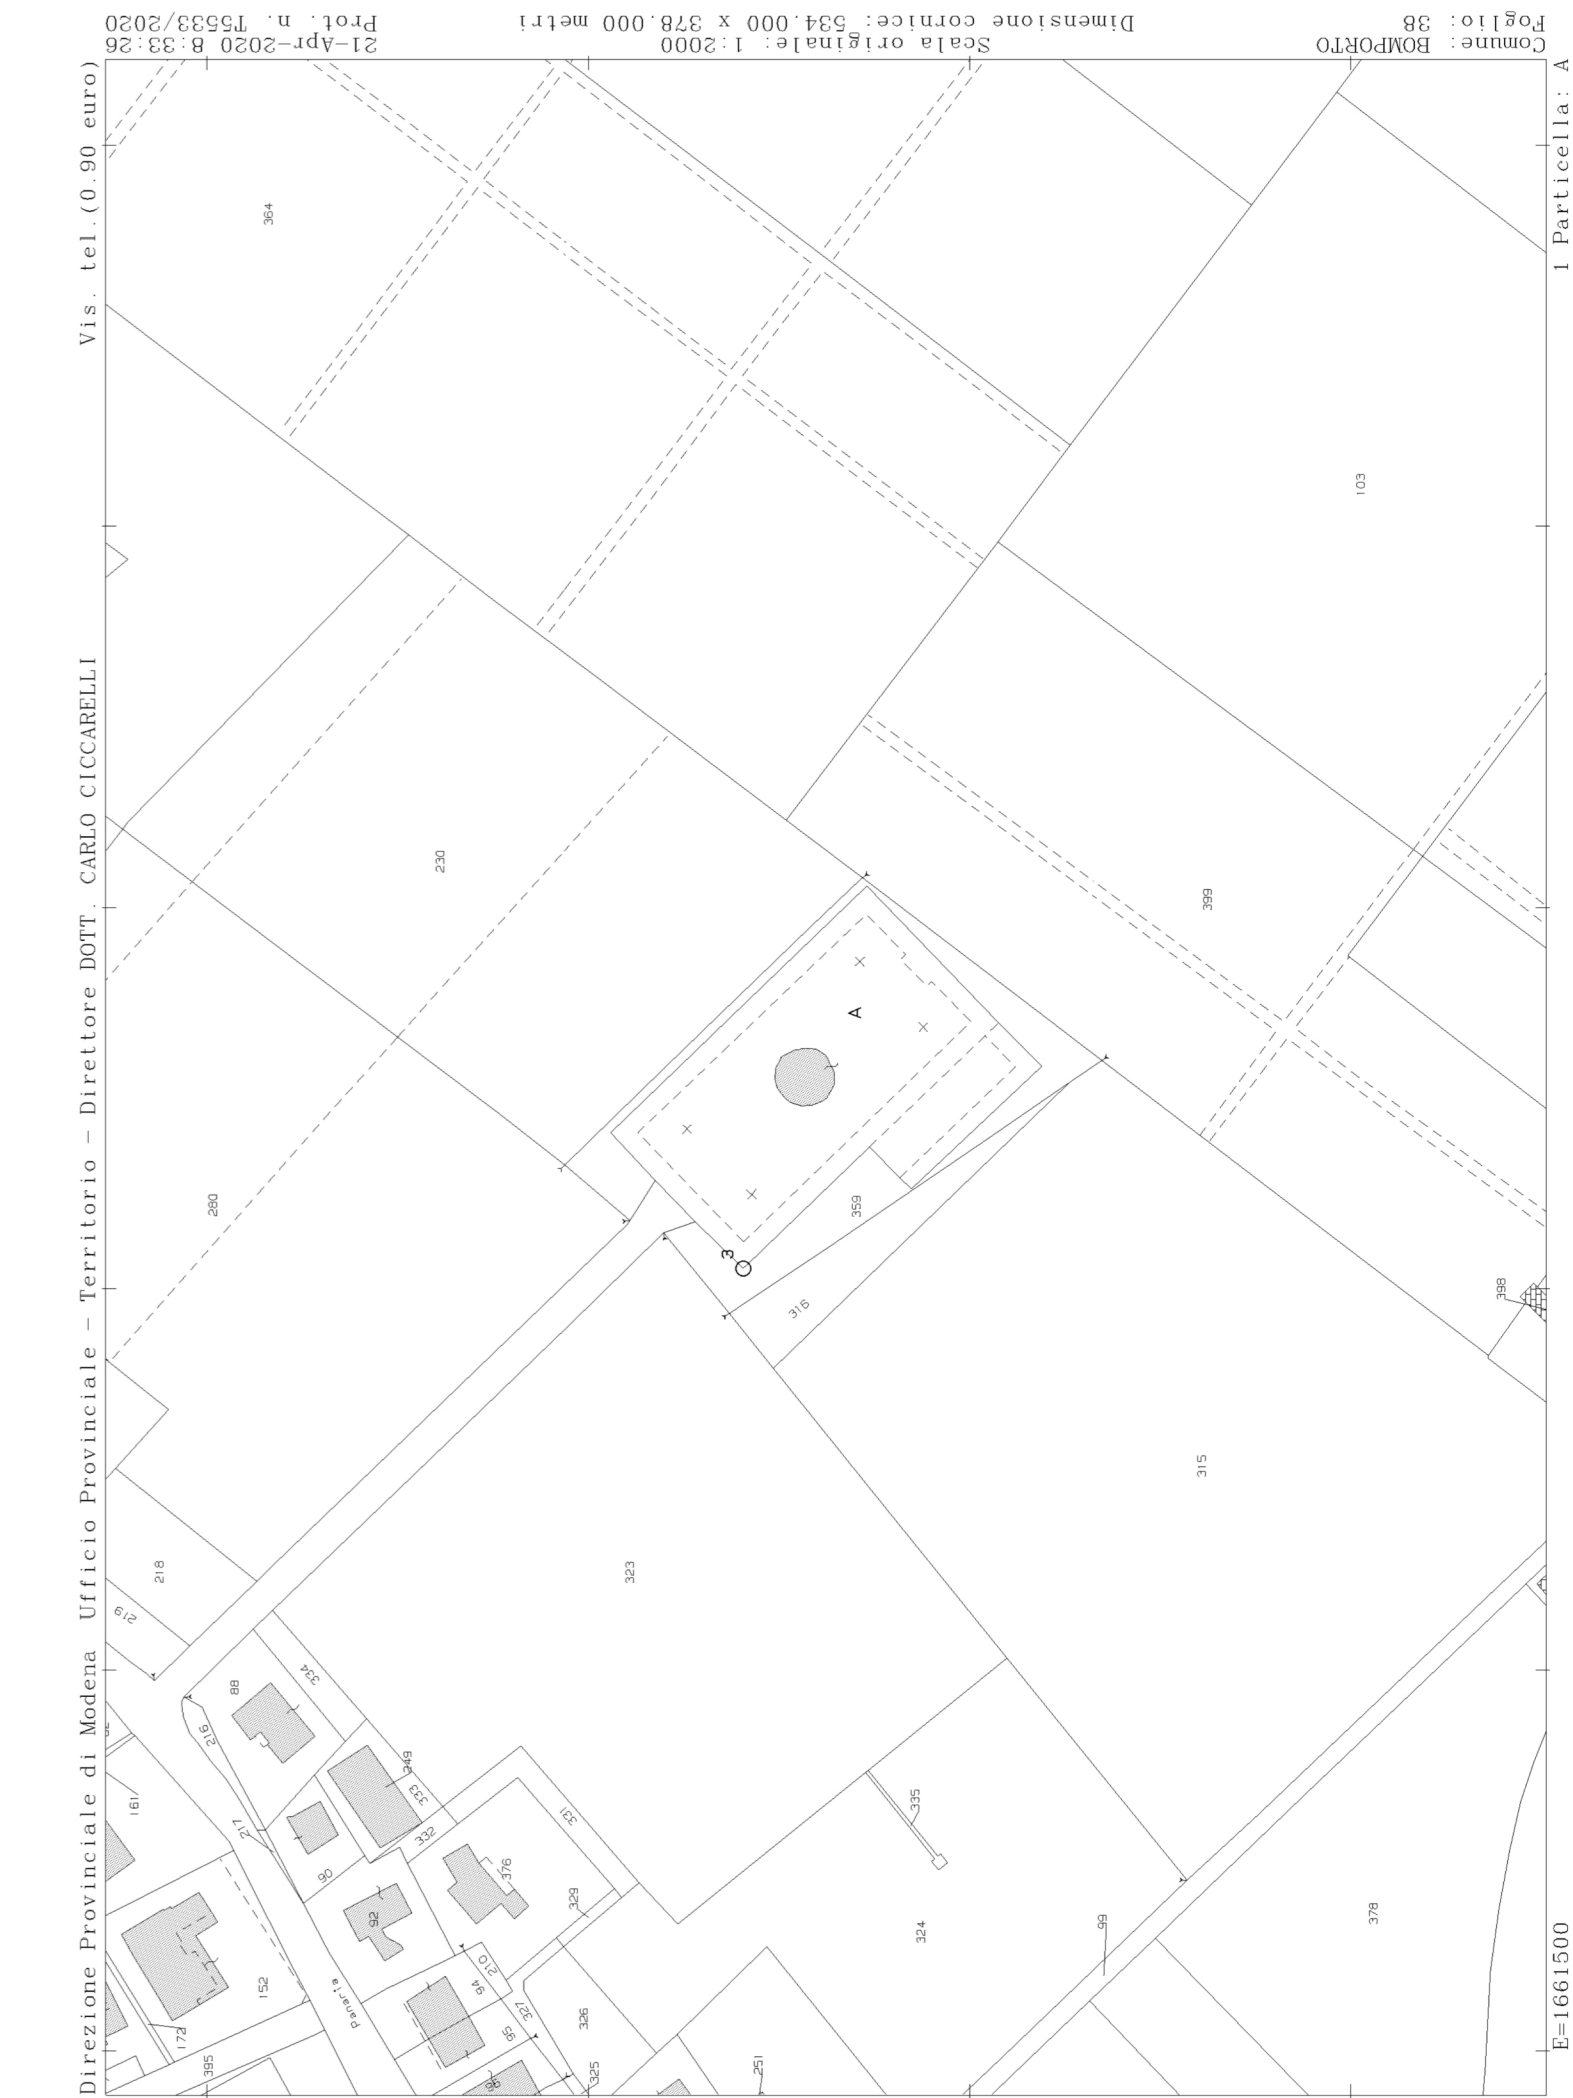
Comune: BOMPORTO
Foglio: 38

Scala originale: 1:2000
Dimensione cornice: 534.000 x 378.000 metri

21-Apr-2020 8:33:26
Prot. n. T5533/2020

Direzione Provinciale di Modena Ufficio Provinciale - Territorio - Direttore DOTT. CARLO CICCARELLI Vis. tel.(0.90 euro)

1 Particella: A

E=1661500

364
103
230
399
A
280
359
3
316
398
315
218
219
323
88
334
216
161
249
333
335
331
217
332
90
376
92
329
152
210
94
324
99
378
172
Panaria
327
95
326
395
325
251